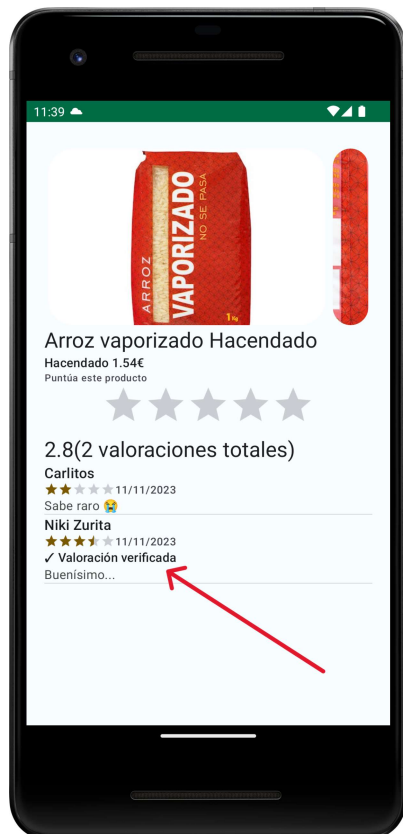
11:39

ARROZ
VAPORIZADO
NO SE PASA
1kg

Arroz vaporizado Hacendado

Hacendado 1.54€

Puntúa este producto

2.8(2 valoraciones totales)

Carlitos
11/11/2023
Sabe raro 😭

Niki Zurita
11/11/2023
✓ Valoración verificada
Buenísimo...